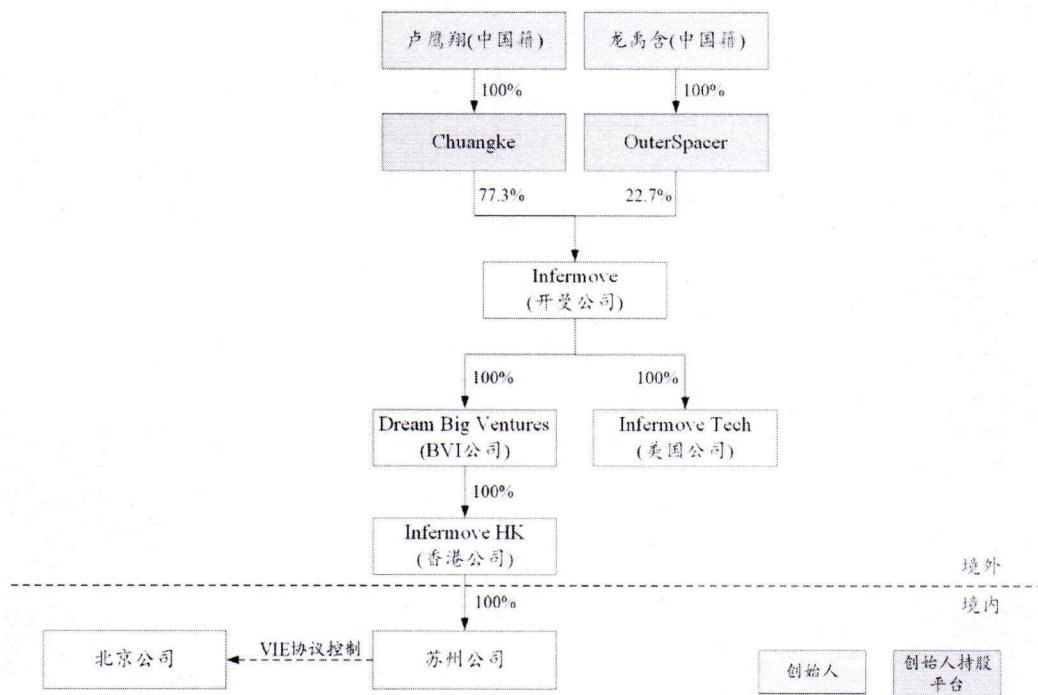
卢鹰翔(中国籍)

龙禹含(中国籍)

100%

100%

Chuangke

OuterSpacer

77.3%

22.7%

Infermove
(开曼公司)

100%

100%

Dream Big Ventures
(BVI公司)

Infermove Tech
(美国公司)

100%

Infermove HK
(香港公司)

境外

100%

境内

北京公司

VIE协议控制

苏州公司

创始人

创始人持股平台